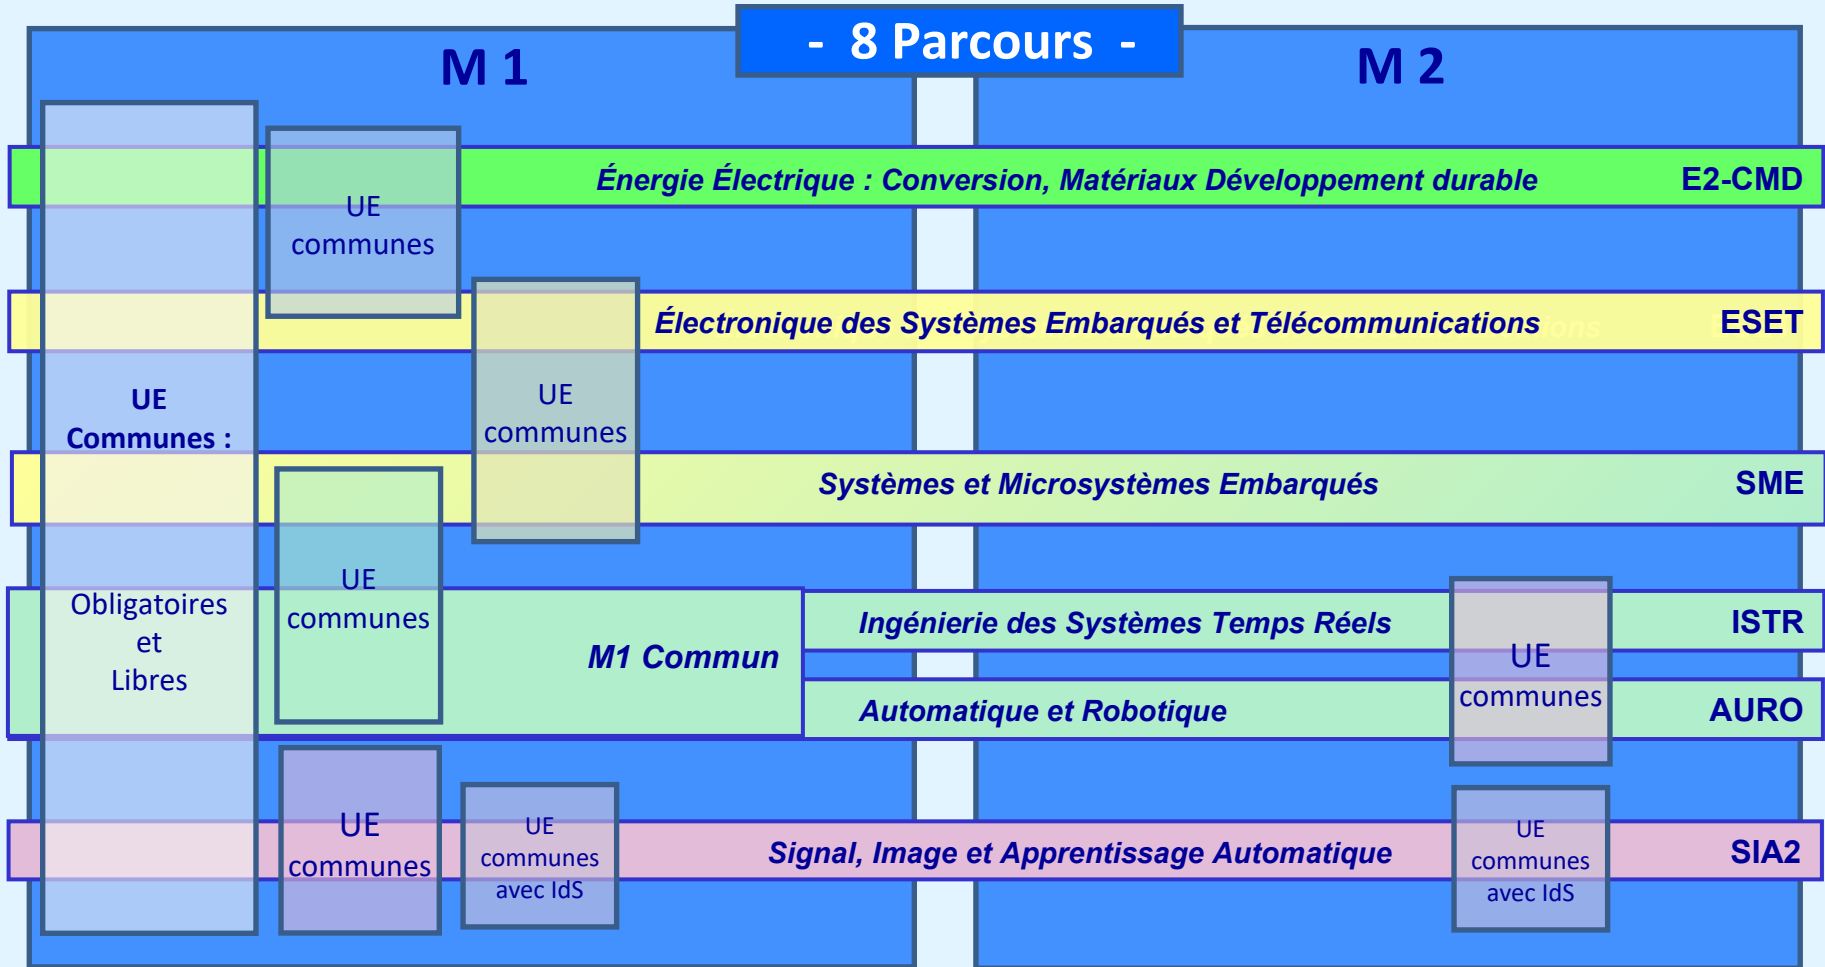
- 8 Parcours -

M 1

M 2

Énergie Électrique : Conversion, Matériaux Développement durable E2-CMD

UE communes

Électronique des Systèmes Embarqués et Télécommunications ESET

UE Communes :

UE communes

Systèmes et Microsystèmes Embarqués SME

UE communes

Obligatoires et Libres

M1 Commun

Ingénierie des Systèmes Temps Réels ISTR

UE communes

Automatique et Robotique AURO

UE communes

UE communes avec IdS

Signal, Image et Apprentissage Automatique SIA2

UE communes avec IdS